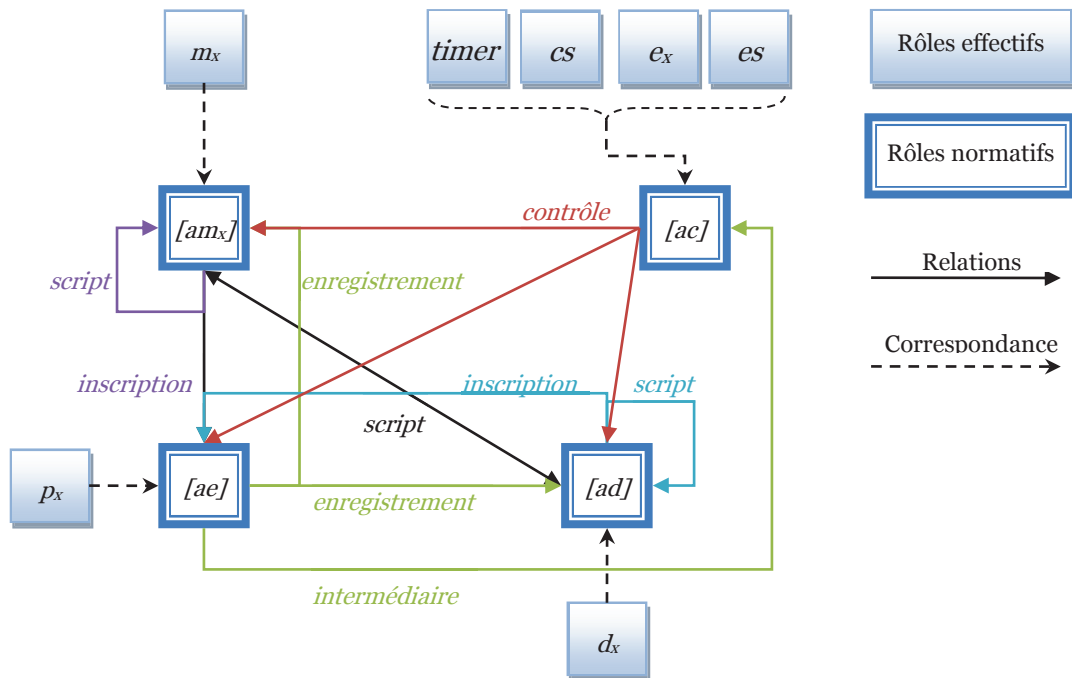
$m_x$

timer

cs

$e_x$

es

Rôles effectifs

Rôles normatifs

Relations

Correspondance

$[am_x]$

[ac]

contrôle

script

enregistrement

inscription

inscription

script

script

$p_x$

[ae]

enregistrement

[ad]

intermédiaire

$d_x$